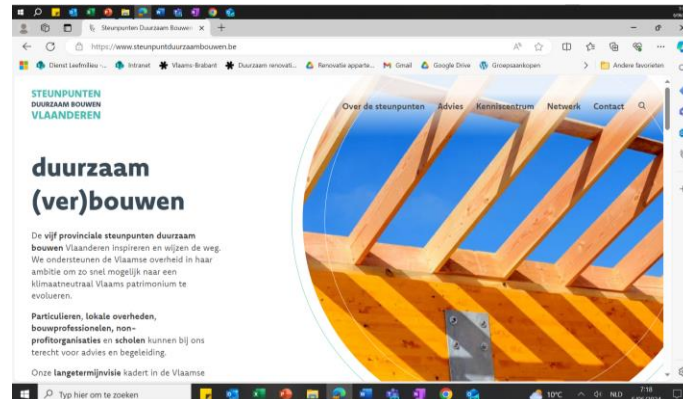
Steunpunten Duurzaam Bouwen ×

https://www.steunpuntduurzaambouwen.be

Dienst Leefmilieu - ... Intranet Vlaams-Brabant Duurzaam renovati... Renovatie apparte... Gmail Google Drive Groepsaankopen Andere favorieten

STEUNPUNTEN
DUURZAAM BOUWEN
VLAANDEREN

Over de steunpunten Advies Kenniscentrum Netwerk Contact

duurzaam (ver)bouwen

De vijf provinciale steunpunten duurzaam bouwen Vlaanderen inspireren en wijzen de weg. We ondersteunen de Vlaamse overheid in haar ambitie om zo snel mogelijk naar een klimaatneutraal Vlaams patrimonium te evolueren.

Particulieren, lokale overheden, bouwprofessionelen, non-profitorganisaties en scholen kunnen bij ons terecht voor advies en begeleiding.

Onze langetermijnvisie kadert in de Vlaamse

Typ hier om te zoeken

10°C NLD 7:18